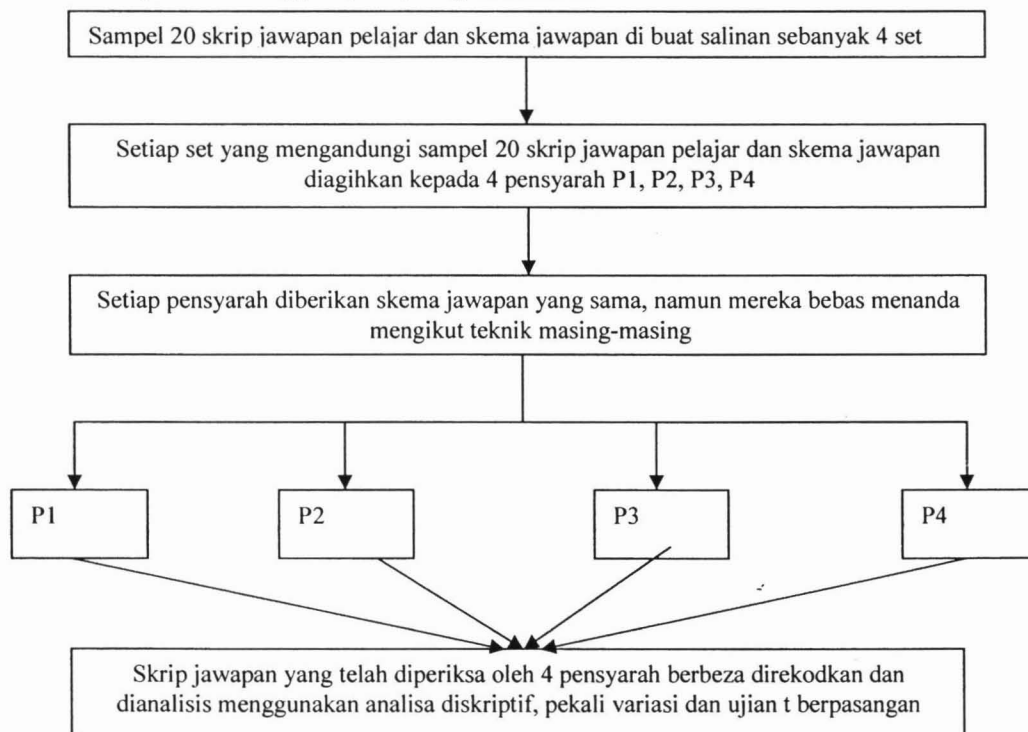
Sampel 20 skrip jawapan pelajar dan skema jawapan di buat salinan sebanyak 4 set

Setiap set yang mengandungi sampel 20 skrip jawapan pelajar dan skema jawapan diagihkan kepada 4 pensyarah P1, P2, P3, P4

Setiap pensyarah diberikan skema jawapan yang sama, namun mereka bebas menanda mengikut teknik masing-masing

P1

P2

P3

P4

Skrip jawapan yang telah diperiksa oleh 4 pensyarah berbeza direkodkan dan dianalisis menggunakan analisa diskriptif, pekali variasi dan ujian t berpasangan